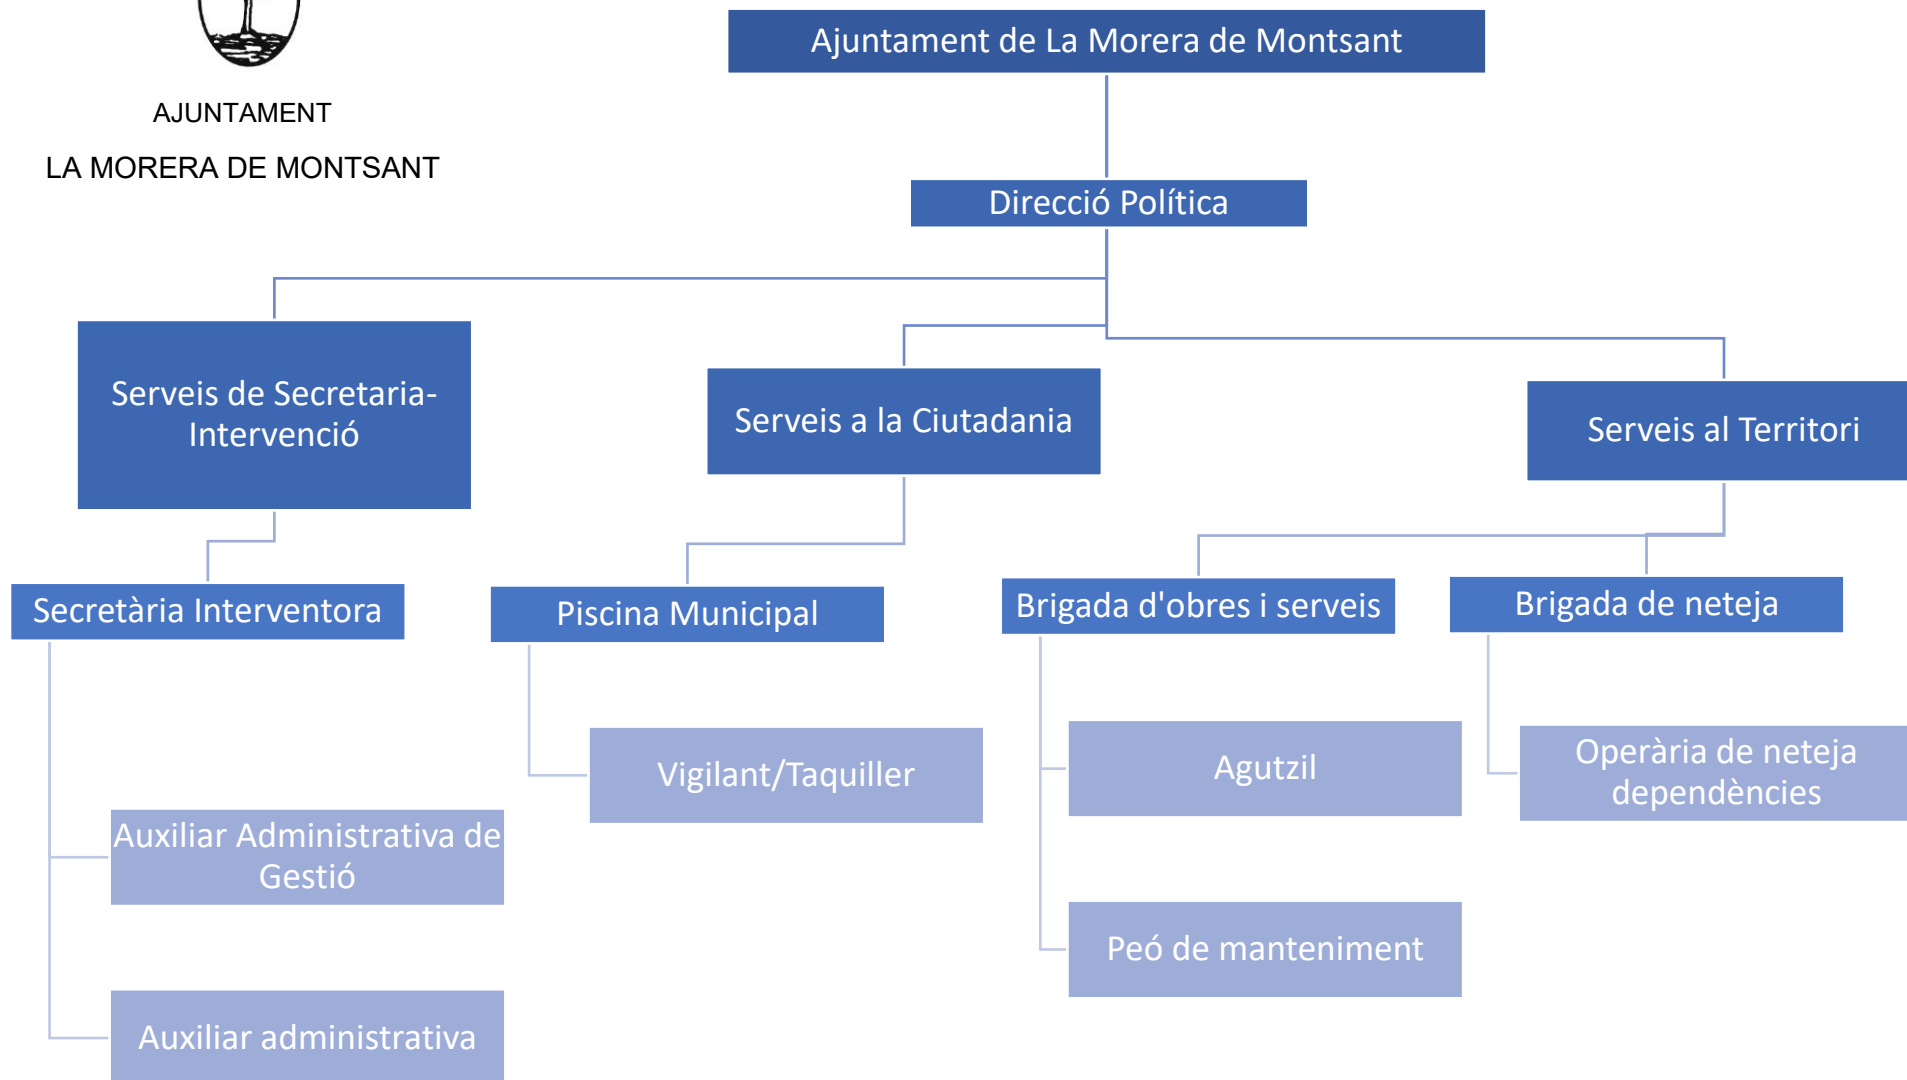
AJUNTAMENT
LA MORERA DE MONTSANT

Ajuntament de La Morera de Montsant

Direcció Política

Serveis de Secretaria-Intervenció

Serveis a la Ciutadania

Serveis al Territori

Secretària Interventora

Piscina Municipal

Brigada d'obres i serveis

Brigada de neteja

Vigilant/Taquiller

Agutzil

Operària de neteja dependències

Auxiliar Administrativa de Gestió

Peó de manteniment

Auxiliar administrativa